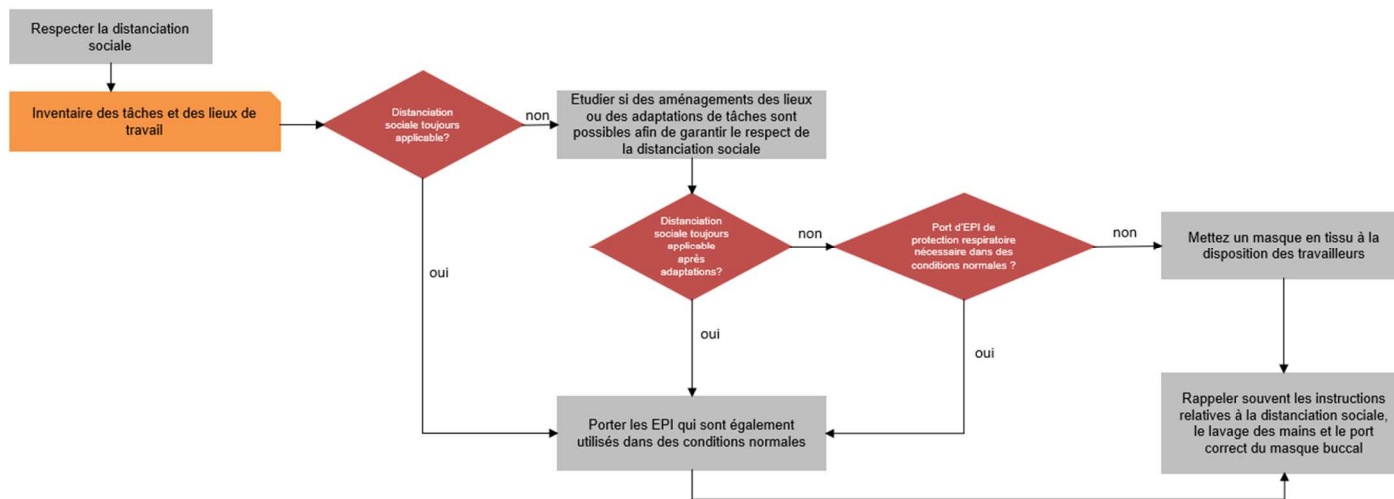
Respecter la distanciation sociale

Inventaire des tâches et des lieux de travail

Distanciation sociale toujours applicable?

non

Etudier si des aménagements des lieux ou des adaptations de tâches sont possibles afin de garantir le respect de la distanciation sociale

oui

Distanciation sociale toujours applicable après adaptations?

non

Port d'EPI de protection respiratoire nécessaire dans des conditions normales ?

non

Mettez un masque en tissu à la disposition des travailleurs

oui

oui

Porter les EPI qui sont également utilisés dans des conditions normales

Rappeler souvent les instructions relatives à la distanciation sociale, le lavage des mains et le port correct du masque buccal